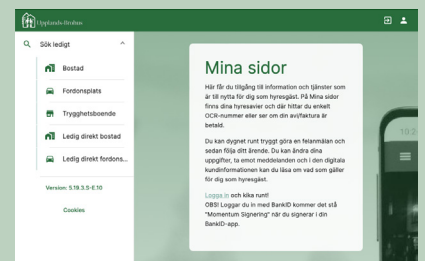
Upplands-Brohus

Sök ledigt

Bostad

Fordonsplats

Trygghetsboende

Ledig direkt bostad

Ledig direkt fordons...

Version: 5.19.3.5-E.10

Cookies

Mina sidor

Här får du tillgång till information och tjänster som är till nytta för dig som hyresgäst. På Mina sidor finns dina hyresavier och där hittar du enkelt OCR-nummer eller ser om din avi/faktura är betald.

Du kan dygnet runt tryggt göra en felanmälan och sedan följa ditt ärende. Du kan ändra dina uppgifter, ta emot meddelanden och i den digitala kundinformationen kan du läsa om vad som gäller för dig som hyresgäst.

Logga in och klicka runt!
OBS! Loggar du in med BankID kommer det stå "Momentum Signering" när du signerar i din BankID-app.

10:2